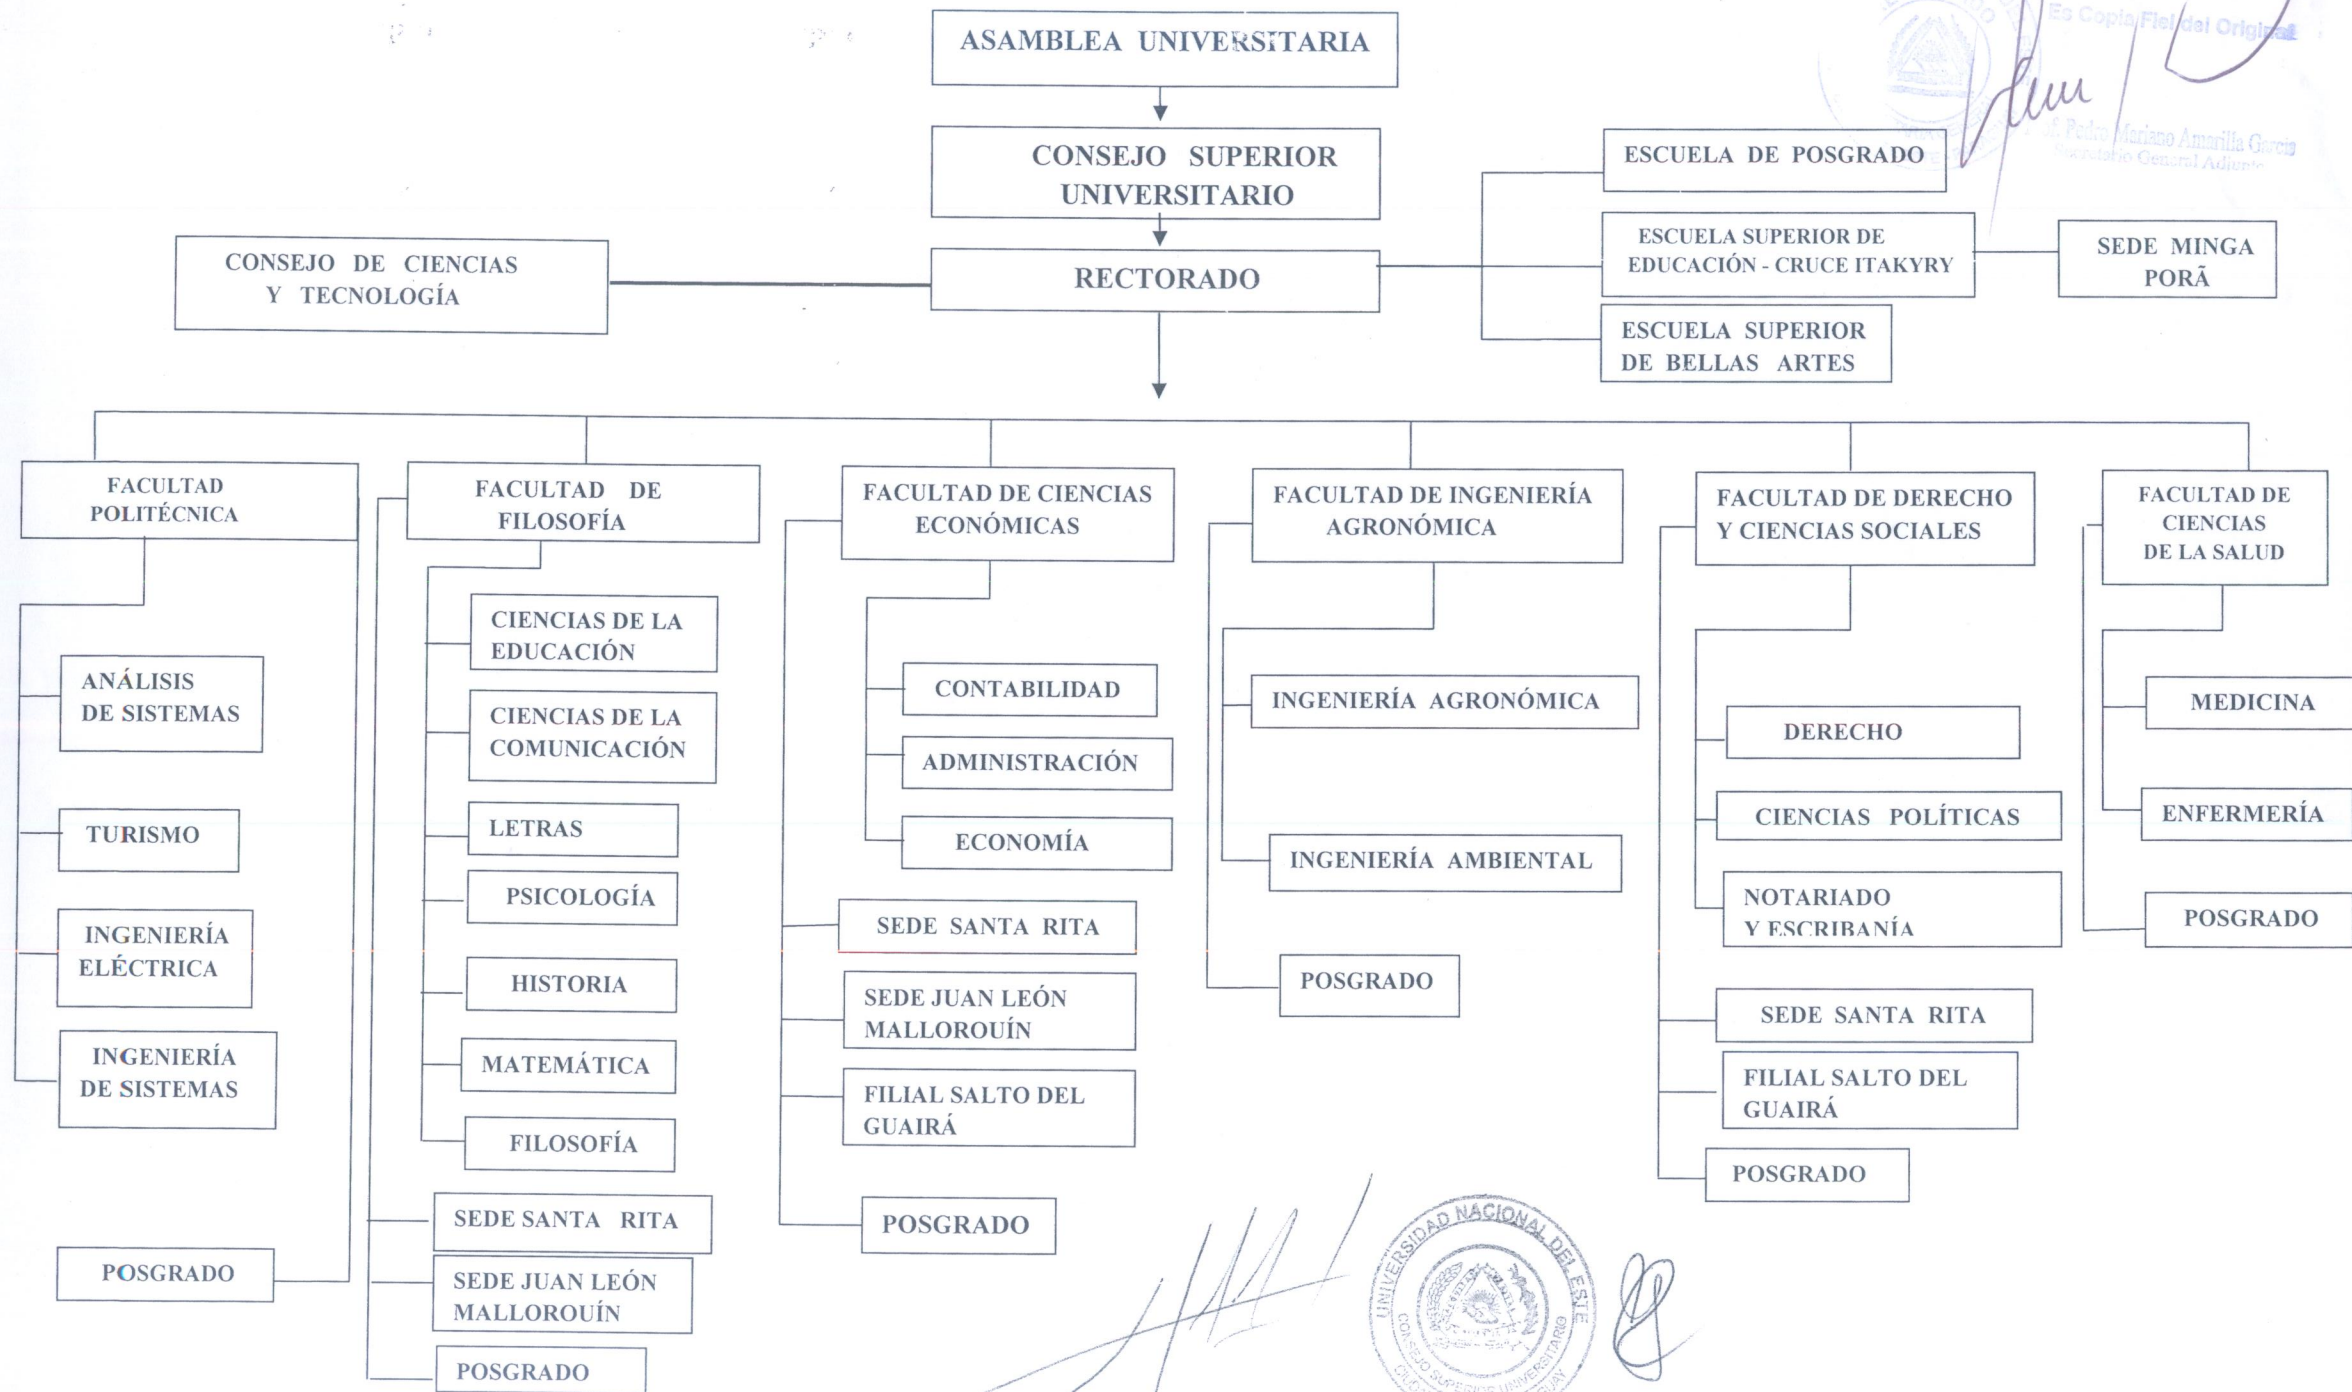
ASAMBLEA UNIVERSITARIA

CONSEJO SUPERIOR UNIVERSITARIO

RECTORADO

CONSEJO DE CIENCIAS Y TECNOLOGÍA

ESCUELA DE POSGRADO

ESCUELA SUPERIOR DE EDUCACIÓN - CRUCE ITAKYRY

SEDE MINGA PORÃ

ESCUELA SUPERIOR DE BELLAS ARTES

Es Copia Fiel del Original

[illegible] Pedro Mariano Amarilla Garcia
Secretario General Adjunto

FACULTAD POLITÉCNICA

ANÁLISIS DE SISTEMAS

TURISMO

INGENIERÍA ELÉCTRICA

INGENIERÍA DE SISTEMAS

POSGRADO

FACULTAD DE FILOSOFÍA

CIENCIAS DE LA EDUCACIÓN

CIENCIAS DE LA COMUNICACIÓN

LETRAS

PSICOLOGÍA

HISTORIA

MATEMÁTICA

FILOSOFÍA

SEDE SANTA RITA

SEDE JUAN LEÓN MALLOROUÍN

POSGRADO

FACULTAD DE CIENCIAS ECONÓMICAS

CONTABILIDAD

ADMINISTRACIÓN

ECONOMÍA

SEDE SANTA RITA

SEDE JUAN LEÓN MALLOROUÍN

FILIAL SALTO DEL GUAIRÁ

POSGRADO

FACULTAD DE INGENIERÍA AGRONÓMICA

INGENIERÍA AGRONÓMICA

INGENIERÍA AMBIENTAL

POSGRADO

FACULTAD DE DERECHO Y CIENCIAS SOCIALES

DERECHO

CIENCIAS POLÍTICAS

NOTARIADO Y ESCRIBANÍA

SEDE SANTA RITA

FILIAL SALTO DEL GUAIRÁ

POSGRADO

FACULTAD DE CIENCIAS DE LA SALUD

MEDICINA

ENFERMERÍA

POSGRADO

UNIVERSIDAD NACIONAL DEL ESTE
CONSEJO SUPERIOR UNIVERSITARIO